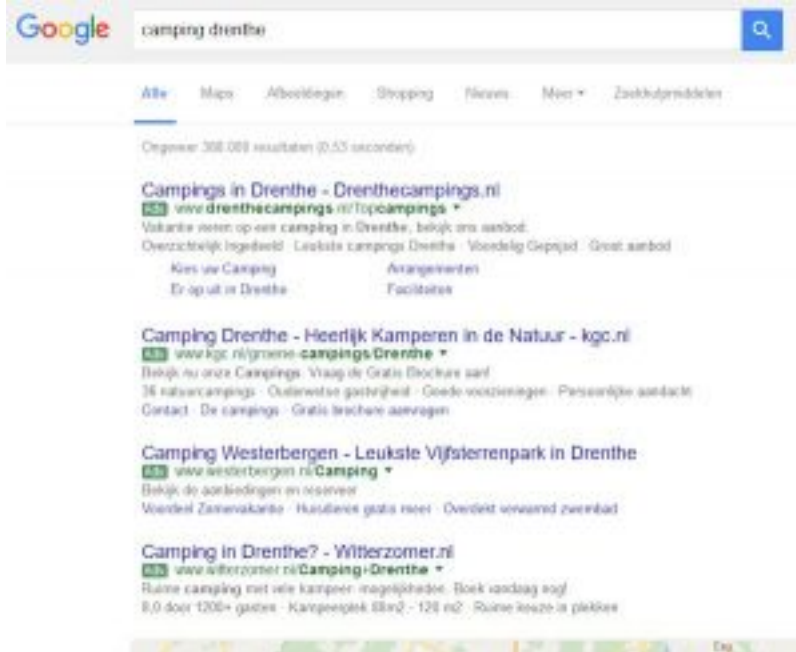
Google

camping drenthe

Alle Maps Afbeeldingen Shopping Nieuws Meer ▾ Zoekhulpmiddelen

Ongeveer 308.000 resultaten (0,53 seconden)

Campings in Drenthe - Drenthecampings.nl
Adv www.drenthecampings.nl/Topcampings ▾
Vakantie vieren op een camping in Drenthe, bekijk ons aanbod.
Overzichtelijk Ingedeeld · Leukste campings Drenthe · Voordelig Gepiept · Groot aanbod
Kies uw Camping
Er op uit in Drenthe
Arrangementen
Faciliteiten

Camping Drenthe - Heerlijk Kamperen in de Natuur - kgc.nl
Adv www.kgc.nl/groene-campings/Drenthe ▾
Bekijk nu onze Campings. Vraag de Gratis Brochure aan!
36 natuurcampings · Ouderwetse gastvrijheid · Goede voorzieningen · Persoonlijke aandacht
Contact · De campings · Gratis brochure aanvragen

Camping Westerbergen - Leukste Vijfsterrenpark in Drenthe
Adv www.westerbergen.nl/Camping ▾
Bekijk de aanbiedingen en reserveer
Voordeel Zomervakantie · Huisdieren gratis mee · Overdekt verwarmd zwembad

Camping in Drenthe? - Witterzomer.nl
Adv www.witterzomer.nl/Camping+Drenthe ▾
Ruime camping met vele kampeer- mogelijkheden. Boek vandaag nog!
8,0 door 1200+ gasten · Kampeerplek 80m2 - 120 m2 · Ruime keuze in plekken

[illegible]